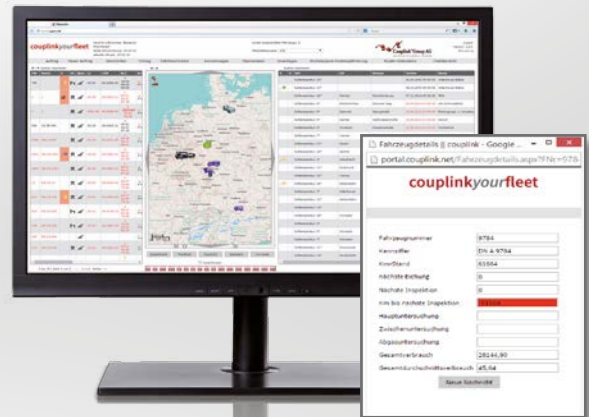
couplinkyourfleet

Fahrzeugdetails || couplink - Google ...

portal.couplink.net/Fahrzeugdetails.aspx?FN=97

couplinkyourfleet

Fahrzeugnummer | 9784
Kennzeichen | DN-A 9784
Km-Stand | 63564
Nächste Eichung | 0
Nächste Inspektion | 0
Km bis nächste Inspektion | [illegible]
Hauptuntersuchung |
Zwischenuntersuchung |
Abgasuntersuchung |
Gesamtverbrauch | 28144,90
Gesamtdurchschnittsverbrauch | 45,04

Save Schnitt